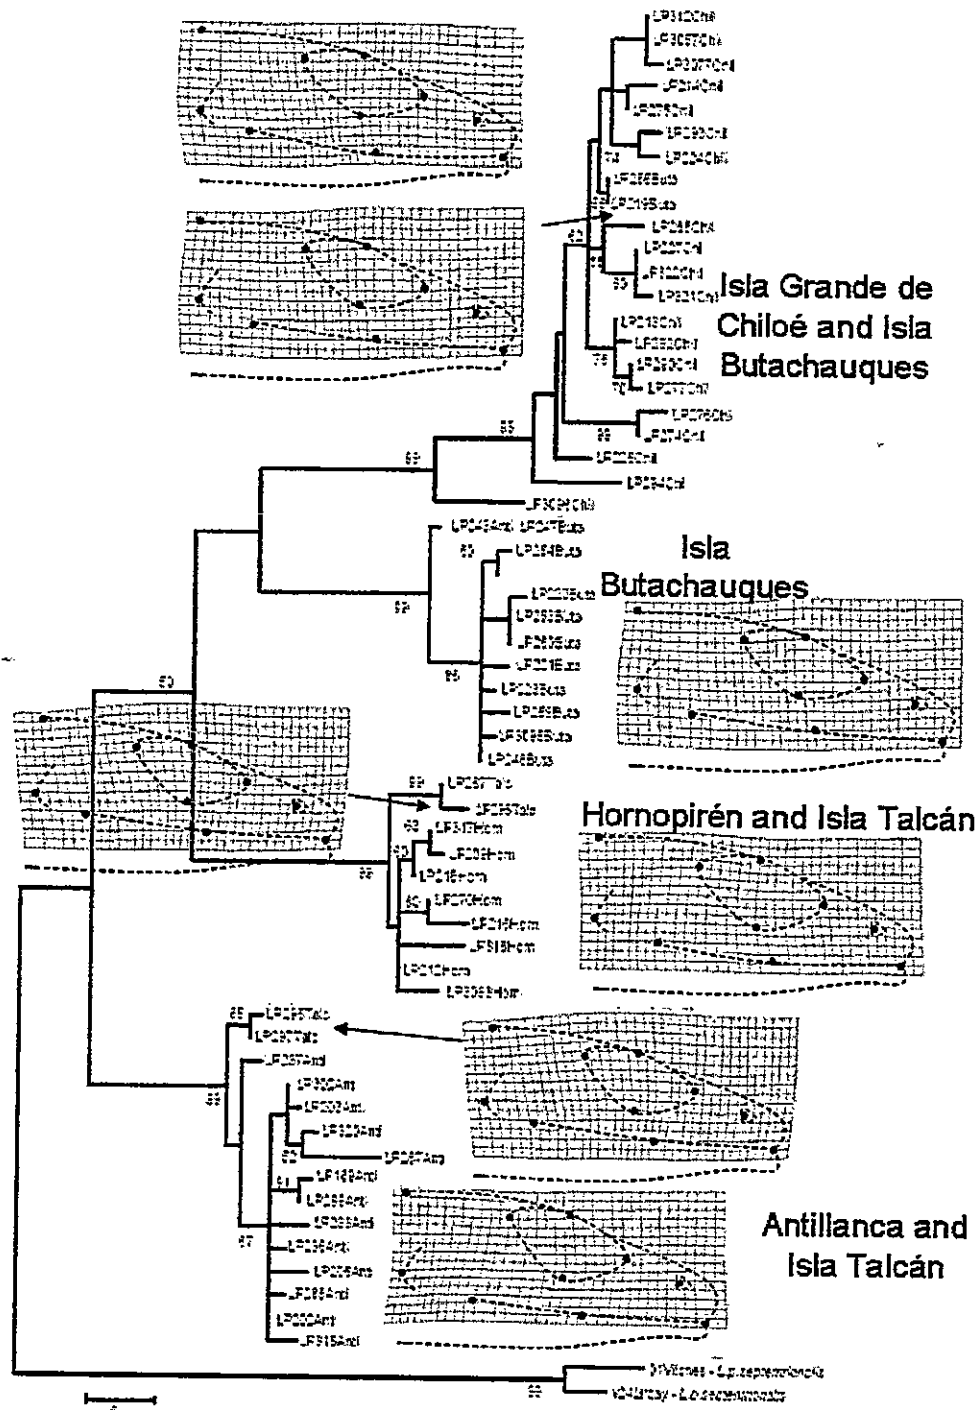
Isla Grande de Chiloé and Isla Butachauques

Isla Butachauques

Hornopirén and Isla Talcán

Antillanca and Isla Talcán

LP312Chil
LP305Chil
LP307Chil
LP314Chil
LP298Chil
LP303Chil
LP304Chil
74
LP286Buts
LP219Buts
LP285Chil
62
LP327Chil
LP320Chil
55
LP321Chil
LP318Chil
LP292Chil
76
LP290Chil
LP277Chil
LP276Chil
LP274Chil
LP325Chil
LP294Chil
LP309Chil
55
59
LP243Anti LP247Buts
LP264Buts
LP223Buts
LP258Buts
LP260Buts
LP261Buts
LP238Buts
LP259Buts
LP308Buts
LP246Buts
59
53
LP297Talc
LP295Talc
LP317Horn
LP309Horn
LP316Horn
LP270Horn
LP219Horn
LP315Horn
LP312Horn
LP308Horn
53
LP287Talc
LP290Talc
LP287Anti
LP300Anti
LP203Anti
LP303Anti
LP287Anti
LP189Anti
LP285Anti
LP258Anti
LP286Anti
LP205Anti
LP285Anti
LP220Anti
LP315Anti
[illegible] - L.p. septentrionalis
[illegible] - L.p. septentrionalis